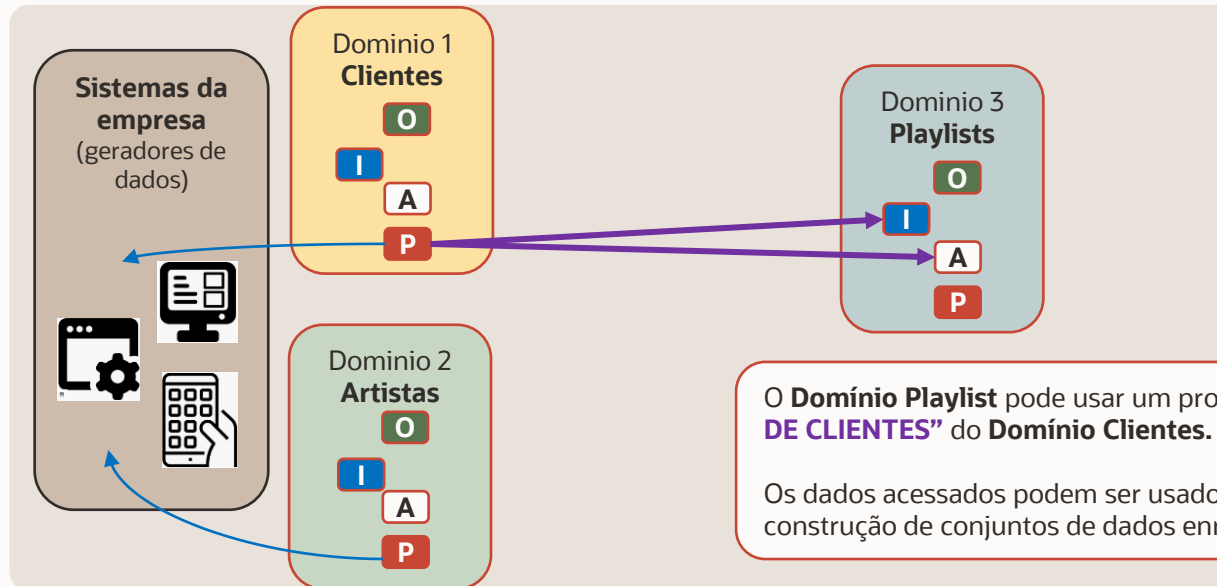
Sistemas da empresa (geradores de dados)

Dominio 1
Clientes
O
I
A
P

Dominio 2
Artistas
O
I
A
P

Dominio 3
Playlists
O
I
A
P

O Domínio Playlist pode usar um pro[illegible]
DE CLIENTES" do Domínio Clientes.

Os dados acessados podem ser usado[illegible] construção de conjuntos de dados en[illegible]